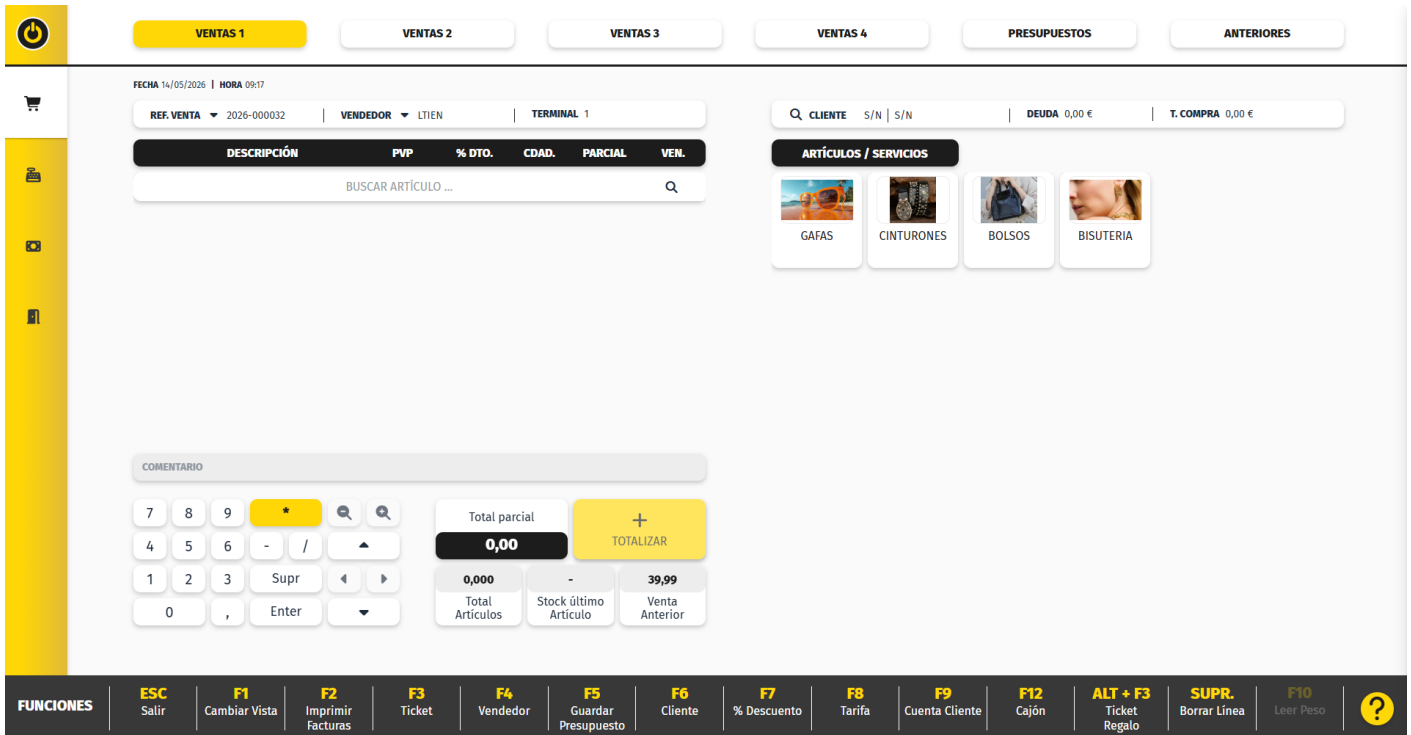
VENTAS 1 VENTAS 2 VENTAS 3 VENTAS 4 PRESUPUESTOS ANTERIORES

FECHA 14/05/2026 | HORA 09:17

REF. VENTA 2026-000032 | VENDEDOR LTIEN | TERMINAL 1

CLIENTE S/N | S/N | DEUDA 0,00 € | T. COMPRA 0,00 €

| DESCRIPCIÓN | PVP | % DTO. | CDAD. | PARCIAL | VEN. |
|---|---|---|---|---|---|

BUSCAR ARTÍCULO ...

ARTÍCULOS / SERVICIOS

GAFAS CINTURONES BOLSOS BISUTERIA

COMENTARIO

7 8 9 *
4 5 6 - /
1 2 3 Supr
0 , Enter

Total parcial
0,00

TOTALIZAR

0,000 Total Artículos
- Stock último Artículo
39,99 Venta Anterior

FUNCIONES
ESC Salir
F1 Cambiar Vista
F2 Imprimir Facturas
F3 Ticket
F4 Vendedor
F5 Guardar Presupuesto
F6 Cliente
F7 % Descuento
F8 Tarifa
F9 Cuenta Cliente
F12 Cajón
ALT + F3 Ticket Regalo
SUPR. Borrar Línea
F10 Leer Peso
?